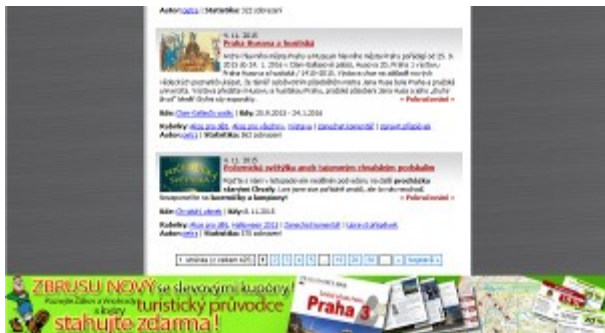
Autor: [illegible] | Statistiky: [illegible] zobrazení

4. 11. 2015
Praha Husova a husitská

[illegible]

« Pokračování »

Kde: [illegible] | Kdy: 20.9.2015 - 24.1.2016

Kudy: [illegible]
Autor: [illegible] | Statistiky: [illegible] zobrazení

4. 11. 2015
Pozemská světýlka aneb tajemným cimbálem posbíráte

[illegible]

« Pokračování »

Kde: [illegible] | Kdy: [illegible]

Kudy: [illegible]
Autor: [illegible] | Statistiky: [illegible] zobrazení

1. stránka (z celkem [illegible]) 1 2 3 4 5 ... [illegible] » Poslední »

ZBRUSU NOVÝ se slevovými kupóny! turistický průvodce stahujte zdarma!
Praha 3